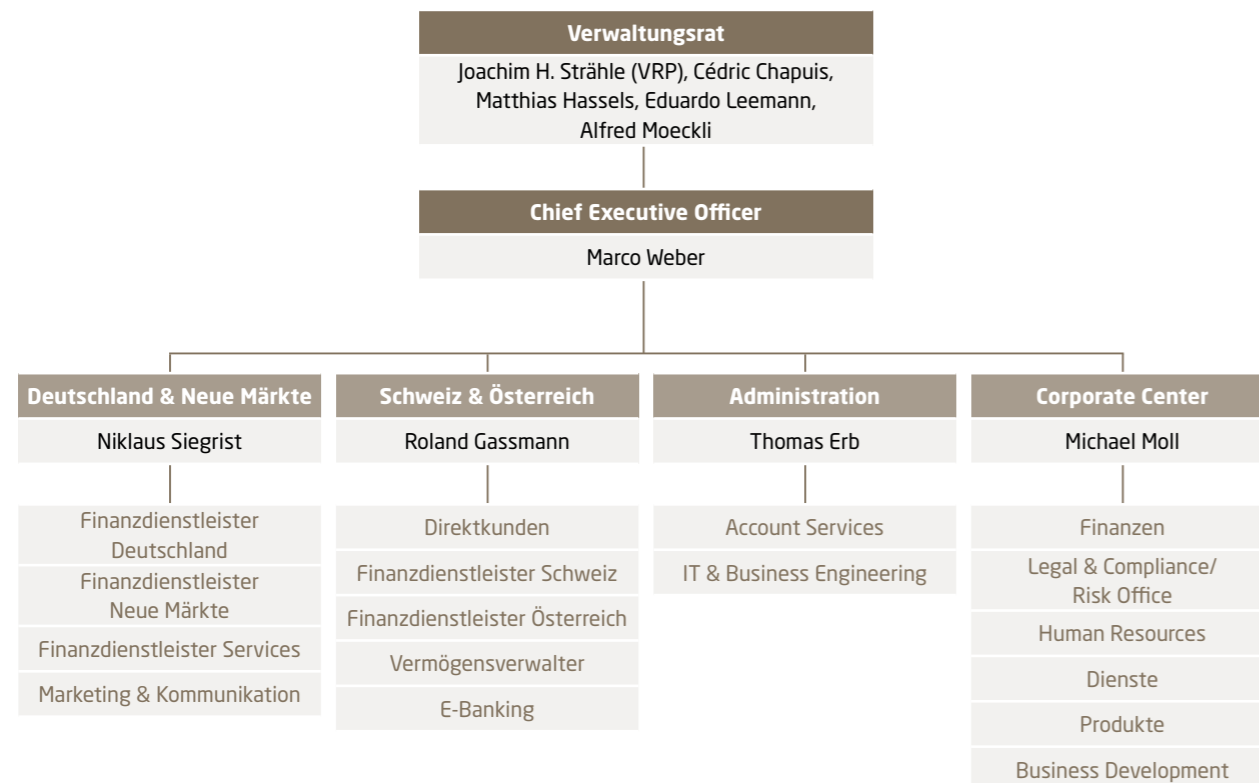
Verwaltungsrat

Joachim H. Strähle (VRP), Cédric Chapuis, Matthias Hassels, Eduardo Leemann, Alfred Moeckli

Chief Executive Officer

Marco Weber

Deutschland & Neue Märkte

Niklaus Siegrist

Finanzdienstleister Deutschland

Finanzdienstleister Neue Märkte

Finanzdienstleister Services

Marketing & Kommunikation

Schweiz & Österreich

Roland Gassmann

Direktkunden

Finanzdienstleister Schweiz

Finanzdienstleister Österreich

Vermögensverwalter

E-Banking

Administration

Thomas Erb

Account Services

IT & Business Engineering

Corporate Center

Michael Moll

Finanzen

Legal & Compliance/ Risk Office

Human Resources

Dienste

Produkte

Business Development